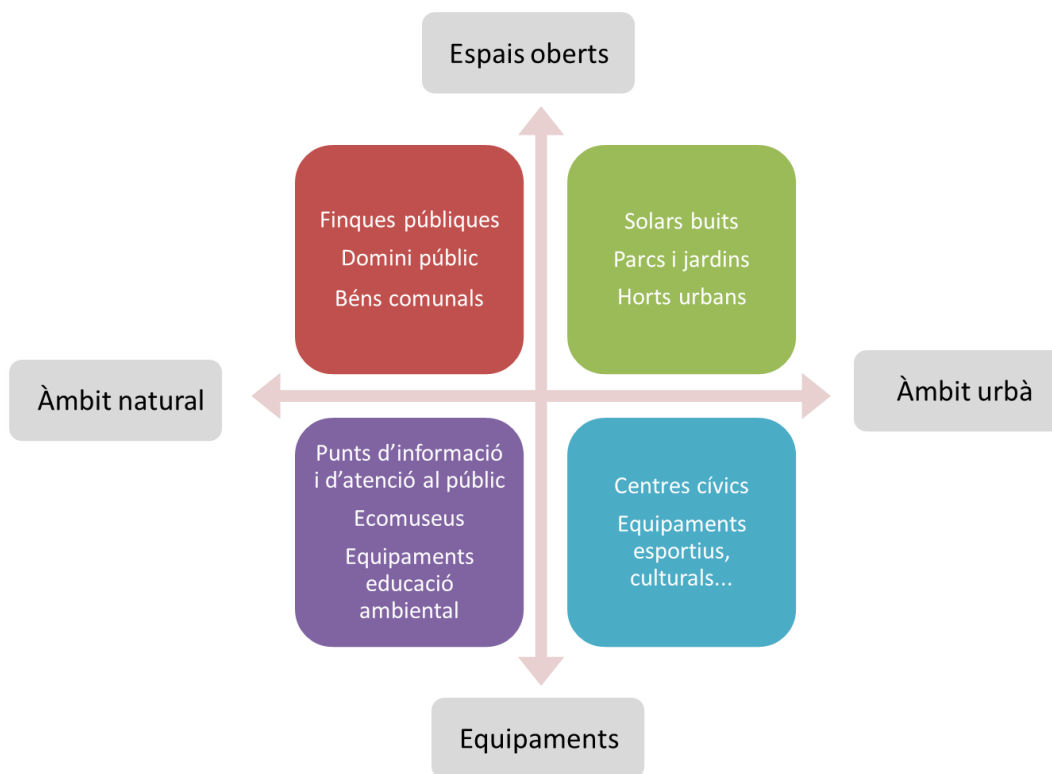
Espais oberts

Finques públiques
Domini públic
Béns comunals

Solars buits
Parcs i jardins
Horts urbans

Àmbit natural

Àmbit urbà

Punts d'informació i d'atenció al públic
Ecomuseus
Equipaments educació ambiental

Centres cívics
Equipaments esportius, culturals...

Equipaments